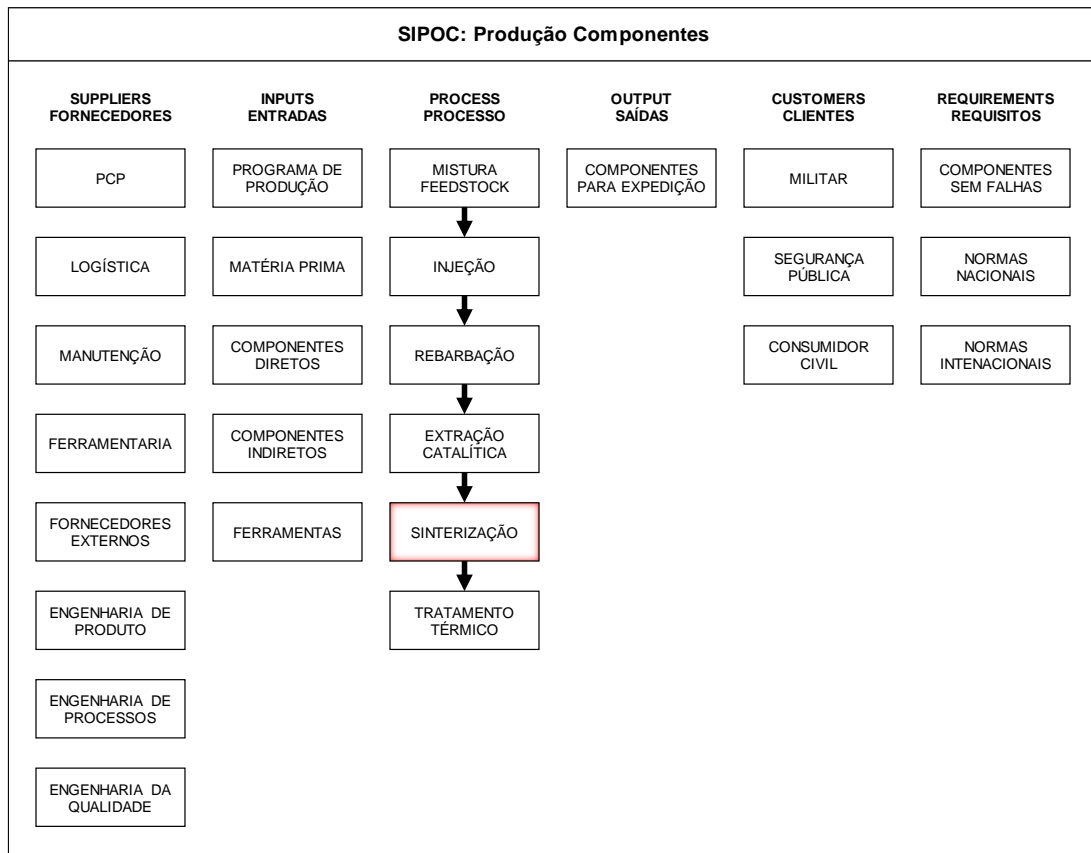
SIPOC: Produção Componentes

SUPPLIERS
FORNECEDORES

PCP

LOGÍSTICA

MANUTENÇÃO

FERRAMENTARIA

FORNECEDORES EXTERNOS

ENGENHARIA DE PRODUTO

ENGENHARIA DE PROCESSOS

ENGENHARIA DA QUALIDADE

INPUTS
ENTRADAS

PROGRAMA DE PRODUÇÃO

MATÉRIA PRIMA

COMPONENTES DIRETOS

COMPONENTES INDIRETOS

FERRAMENTAS

PROCESS
PROCESSO

MISTURA FEEDSTOCK

INJEÇÃO

REBARBAÇÃO

EXTRAÇÃO CATALÍTICA

SINTERIZAÇÃO

TRATAMENTO TÉRMICO

OUTPUT
SAÍDAS

COMPONENTES PARA EXPEDIÇÃO

CUSTOMERS
CLIENTES

MILITAR

SEGURANÇA PÚBLICA

CONSUMIDOR CIVIL

REQUIREMENTS
REQUISITOS

COMPONENTES SEM FALHAS

NORMAS NACIONAIS

NORMAS INTENACIONAIS